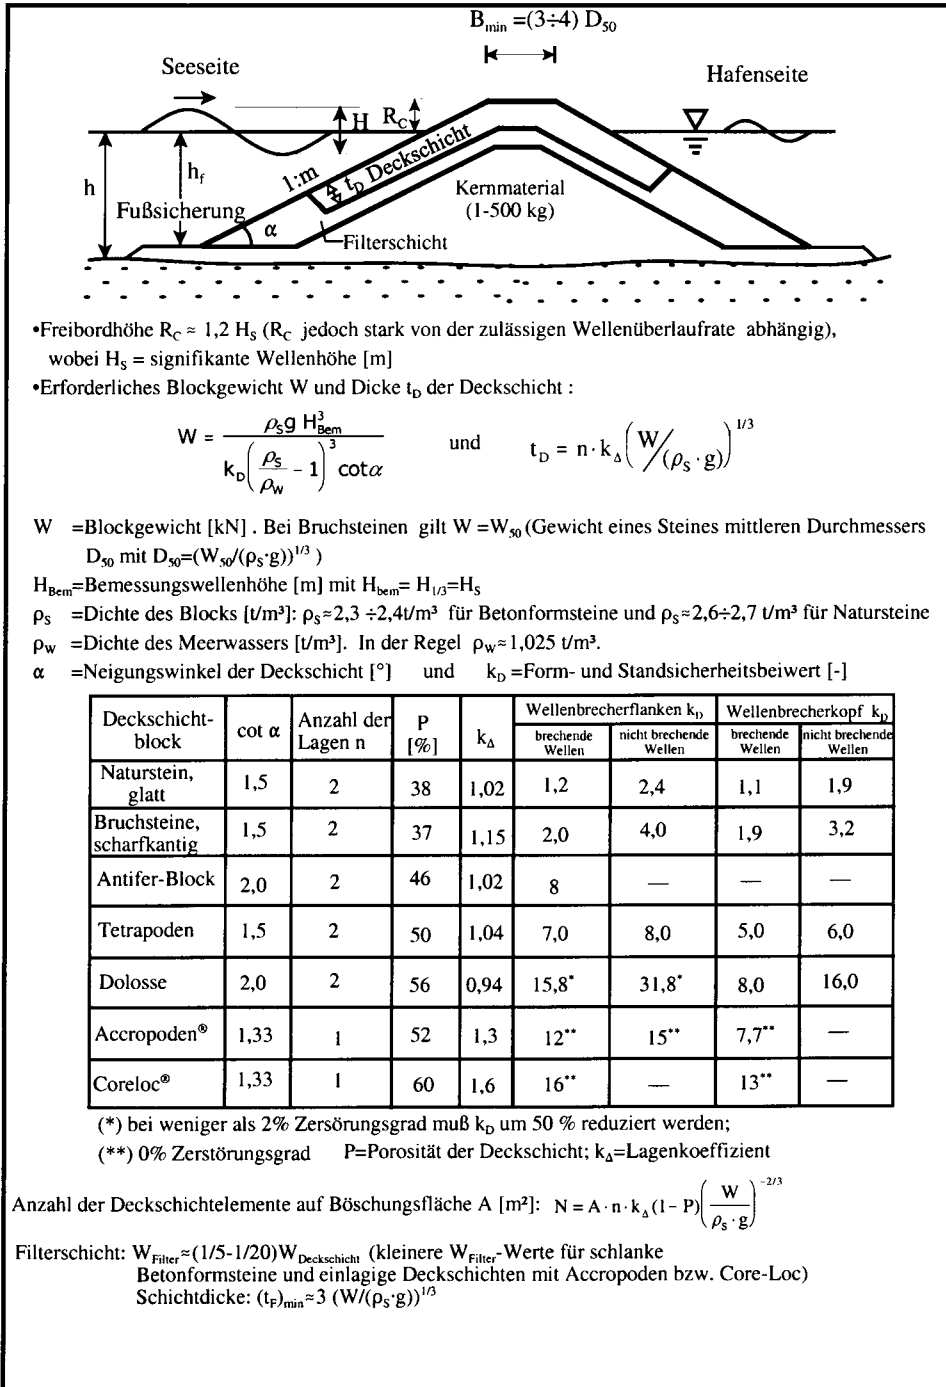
$B_{min} = (3\div4)\ D_{50}$

Seeseite

Hafenseite

H $R_C$

1:m $t_D$ Deckschicht

Kernmaterial (1-500 kg)

h $h_f$

Fußsicherung α

Filterschicht

•Freibordhöhe $R_C \approx 1{,}2\ H_S$ ($R_C$ jedoch stark von der zulässigen Wellenüberlaufrate abhängig), wobei $H_S$ = signifikante Wellenhöhe [m]

•Erforderliches Blockgewicht W und Dicke $t_D$ der Deckschicht :

$W = \frac{\rho_S g\ H^3_{Bem}}{k_D\left(\frac{\rho_S}{\rho_W}-1\right)^3 \cot\alpha}$ und $t_D = n \cdot k_\Delta \left(W/(\rho_S \cdot g)\right)^{1/3}$

W =Blockgewicht [kN] . Bei Bruchsteinen gilt $W = W_{50}$ (Gewicht eines Steines mittleren Durchmessers $D_{50}$ mit $D_{50}=(W_{50}/(\rho_S \cdot g))^{1/3}$ )

$H_{Bem}$=Bemessungswellenhöhe [m] mit $H_{bem}= H_{1/3}=H_S$

$\rho_S$ =Dichte des Blocks [t/m³]: $\rho_S \approx 2{,}3 \div 2{,}4$t/m³ für Betonformsteine und $\rho_S \approx 2{,}6 \div 2{,}7$ t/m³ für Natursteine

$\rho_W$ =Dichte des Meerwassers [t/m³]. In der Regel $\rho_W \approx 1{,}025$ t/m³.

α =Neigungswinkel der Deckschicht [°] und $k_D$ =Form- und Standsicherheitsbeiwert [-]

| Deckschicht-block | cot α | Anzahl der Lagen n | P [%] | $k_\Delta$ | Wellenbrecherflanken $k_D$ brechende Wellen | Wellenbrecherflanken $k_D$ nicht brechende Wellen | Wellenbrecherkopf $k_D$ brechende Wellen | Wellenbrecherkopf $k_D$ nicht brechende Wellen |
|---|---|---|---|---|---|---|---|---|
| Naturstein, glatt | 1,5 | 2 | 38 | 1,02 | 1,2 | 2,4 | 1,1 | 1,9 |
| Bruchsteine, scharfkantig | 1,5 | 2 | 37 | 1,15 | 2,0 | 4,0 | 1,9 | 3,2 |
| Antifer-Block | 2,0 | 2 | 46 | 1,02 | 8 | — | — | — |
| Tetrapoden | 1,5 | 2 | 50 | 1,04 | 7,0 | 8,0 | 5,0 | 6,0 |
| Dolosse | 2,0 | 2 | 56 | 0,94 | 15,8* | 31,8* | 8,0 | 16,0 |
| Accropoden® | 1,33 | 1 | 52 | 1,3 | 12** | 15** | 7,7** | — |
| Coreloc® | 1,33 | 1 | 60 | 1,6 | 16** | — | 13** | — |

(*) bei weniger als 2% Zersörungsgrad muß $k_D$ um 50 % reduziert werden;
(**) 0% Zerstörungsgrad P=Porosität der Deckschicht; $k_\Delta$=Lagenkoeffizient

Anzahl der Deckschichtelemente auf Böschungsfläche A [m²]: $N = A \cdot n \cdot k_\Delta (1-P)\left(\frac{W}{\rho_S \cdot g}\right)^{-2/3}$

Filterschicht: $W_{Filter} \approx (1/5\text{-}1/20) W_{Deckschicht}$ (kleinere $W_{Filter}$-Werte für schlanke Betonformsteine und einlagige Deckschichten mit Accropoden bzw. Core-Loc)
Schichtdicke: $(t_F)_{min} \approx 3\ (W/(\rho_S \cdot g))^{1/3}$